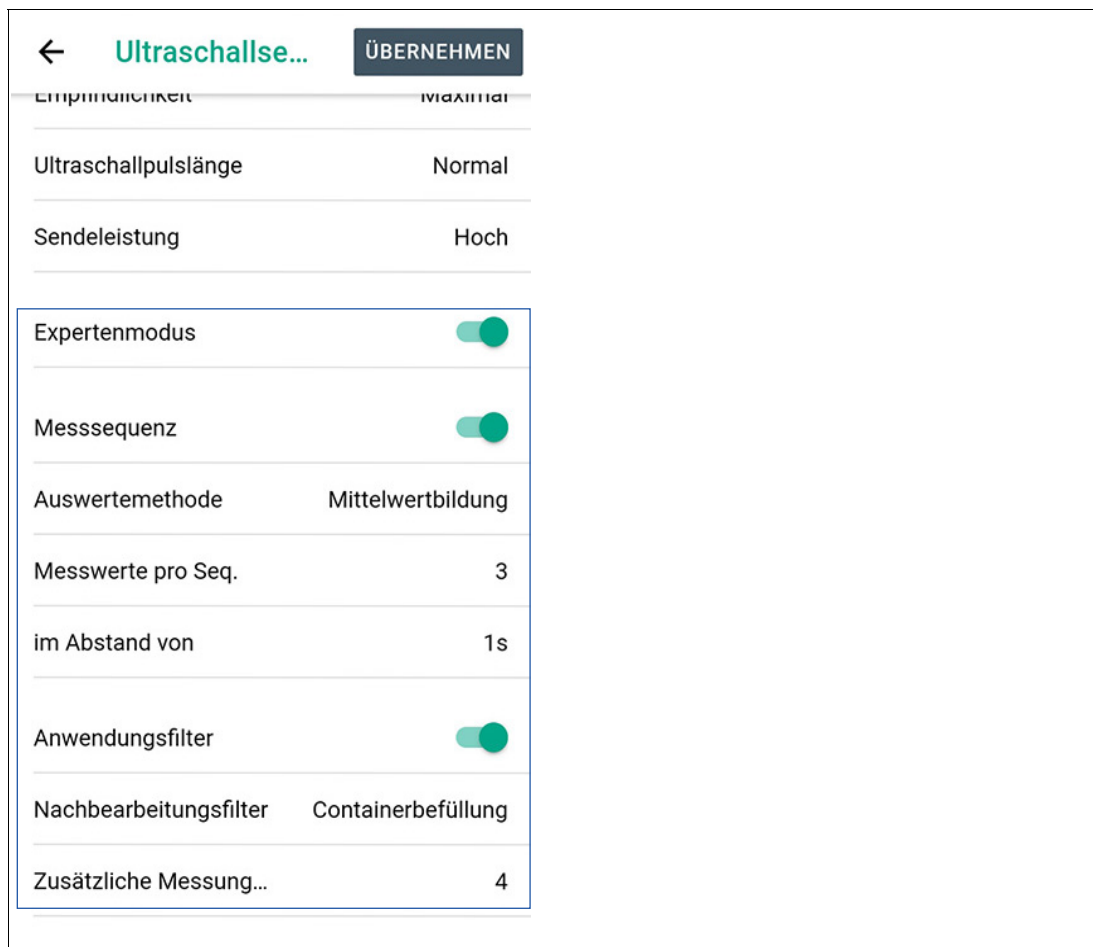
← Ultraschallse... ÜBERNEHMEN

Empfindlichkeit Maximal

Ultraschallpulslänge Normal

Sendeleistung Hoch

Expertenmodus

Messsequenz

Auswertemethode Mittelwertbildung

Messwerte pro Seq. 3

im Abstand von 1s

Anwendungsfilter

Nachbearbeitungsfilter Containerbefüllung

Zusätzliche Messung... 4